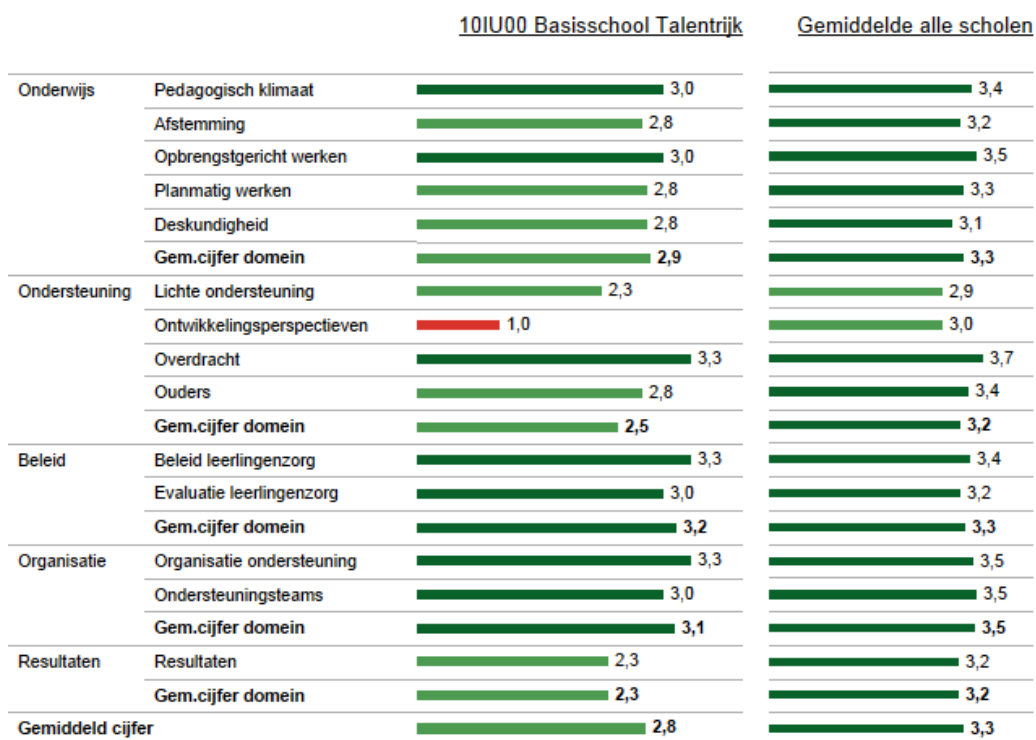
| | | 10IU00 Basisschool Talentrijk | Gemiddelde alle scholen |
|---|---|---|---|
| Onderwijs | Pedagogisch klimaat | 3,0 | 3,4 |
| | Afstemming | 2,8 | 3,2 |
| | Opbrengstgericht werken | 3,0 | 3,5 |
| | Planmatig werken | 2,8 | 3,3 |
| | Deskundigheid | 2,8 | 3,1 |
| | **Gem.cijfer domein** | **2,9** | **3,3** |
| Ondersteuning | Lichte ondersteuning | 2,3 | 2,9 |
| | Ontwikkelingsperspectieven | 1,0 | 3,0 |
| | Overdracht | 3,3 | 3,7 |
| | Ouders | 2,8 | 3,4 |
| | **Gem.cijfer domein** | **2,5** | **3,2** |
| Beleid | Beleid leerlingenzorg | 3,3 | 3,4 |
| | Evaluatie leerlingenzorg | 3,0 | 3,2 |
| | **Gem.cijfer domein** | **3,2** | **3,3** |
| Organisatie | Organisatie ondersteuning | 3,3 | 3,5 |
| | Ondersteuningsteams | 3,0 | 3,5 |
| | **Gem.cijfer domein** | **3,1** | **3,5** |
| Resultaten | Resultaten | 2,3 | 3,2 |
| | **Gem.cijfer domein** | **2,3** | **3,2** |
| **Gemiddeld cijfer** | | **2,8** | **3,3** |